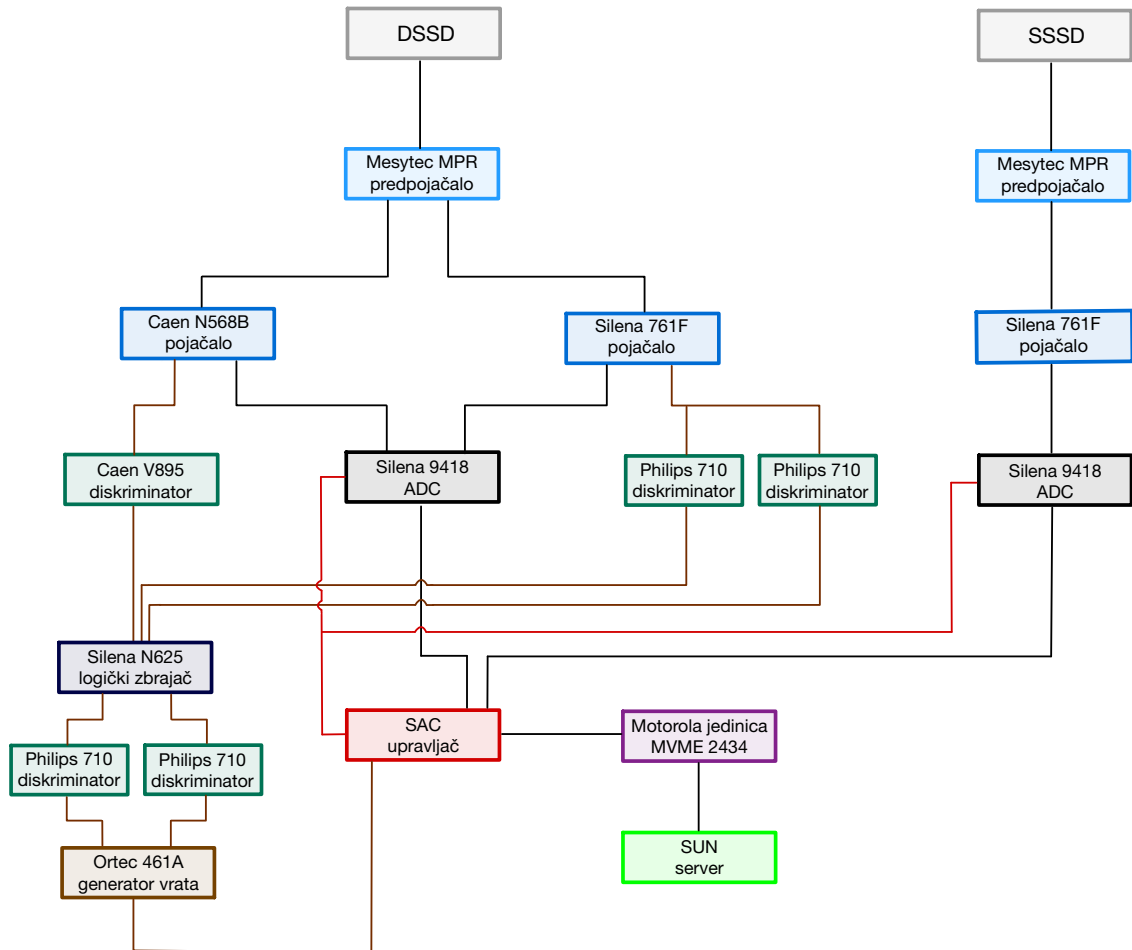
DSSD

SSSD

Mesytec MPR
predpojačalo

Mesytec MPR
predpojačalo

Caen N568B
pojačalo

Silena 761F
pojačalo

Silena 761F
pojačalo

Caen V895
diskriminator

Silena 9418
ADC

Philips 710
diskriminator

Philips 710
diskriminator

Silena 9418
ADC

Silena N625
logički zbrajač

Philips 710
diskriminator

Philips 710
diskriminator

SAC
upravljač

Motorola jedinica
MVME 2434

SUN
server

Ortec 461A
generator vrata